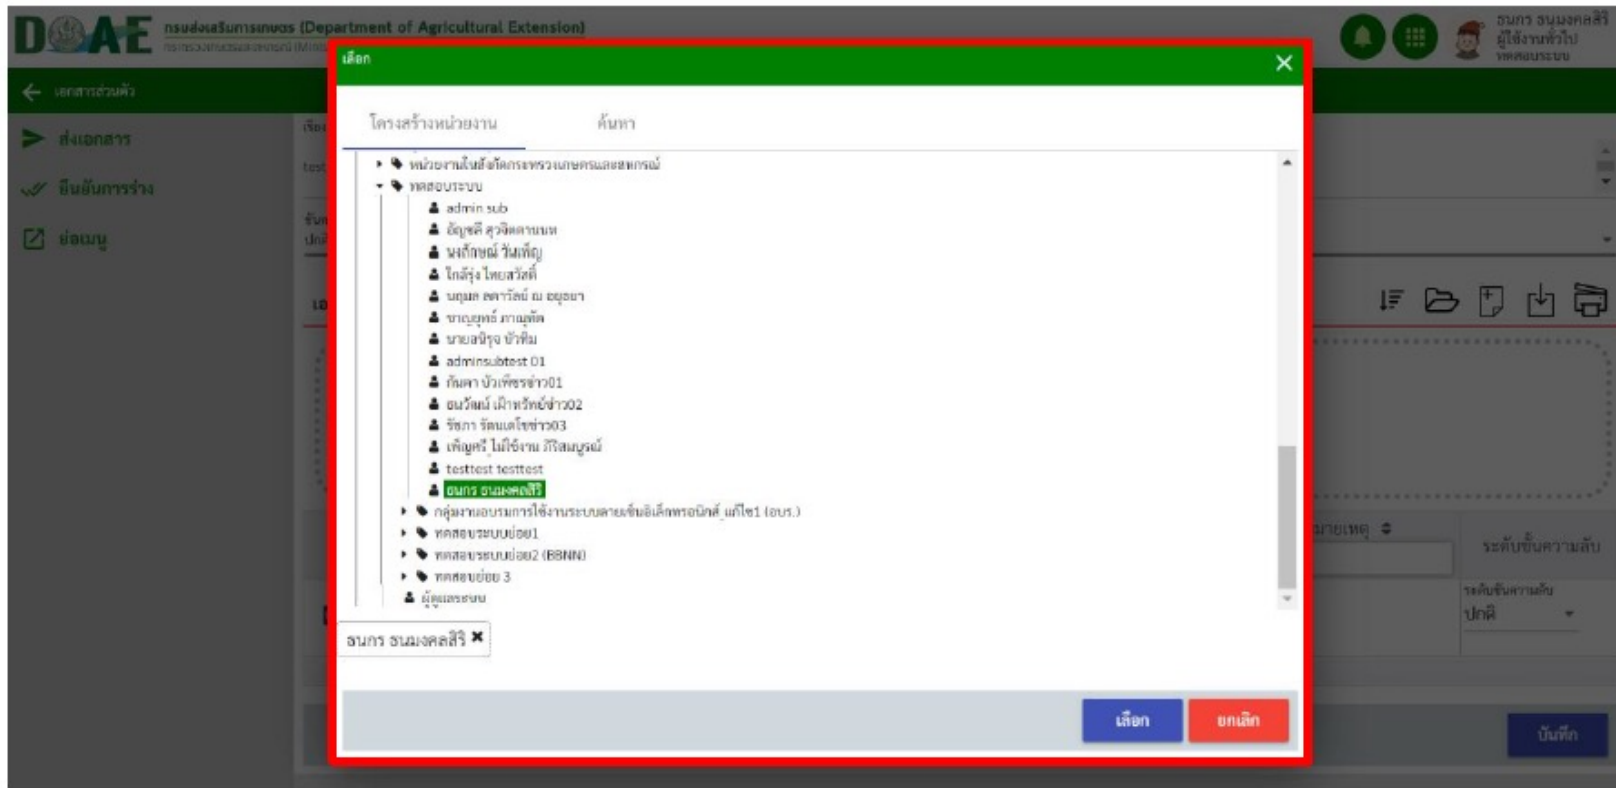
DOAE กรมส่งเสริมการเกษตร (Department of Agricultural Extension)
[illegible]

ธนกร ธนมงคลสิริ
ผู้ใช้งานทั่วไป
ทดสอบระบบ

← เอกสารส่วนตัว

ส่งเอกสาร
ยืนยันการร่าง
ย่อเมนู

เลือก

โครงสร้างหน่วยงาน
ค้นหา

หน่วยงานในสังกัดกระทรวงเกษตรและสหกรณ์
ทดสอบระบบ
admin sub
อัญชลี สุวจิตตานนท
นงลักษณ์ วันเพ็ญ
ไกสิรุ่ง ไทยสวัสดิ์
นฤมล ดารารัตน์ ณ อยุธยา
ชาญยุทธ์ ภาณุดัด
นายสนิรุจ บ้าทิม
adminsubtest 01
กันตา บัวเพชรข่าว01
ธนวัฒน์ เฝ้าทรัพย์ข่าว02
รัชภา รัตนดไชข่าว03
เพ็ญศรี ไม่ใช้งาน ภิรมย์บูรณ์
testtest testtest
ธนกร ธนมงคลสิริ
กลุ่มงานอบรมการใช้งานระบบสารบรรณอิเล็กทรอนิกส์ แก้ไข1 (อบร.)
ทดสอบระบบย่อย1
ทดสอบระบบย่อย2 (BBNN)
ทดสอบย่อย 3
ผู้ดูแลระบบ

ธนกร ธนมงคลสิริ ✖

เลือก
ยกเลิก

สาเหตุ
ระดับชั้นความลับ
ระดับชั้นความลับ
ปกติ
บันทึก